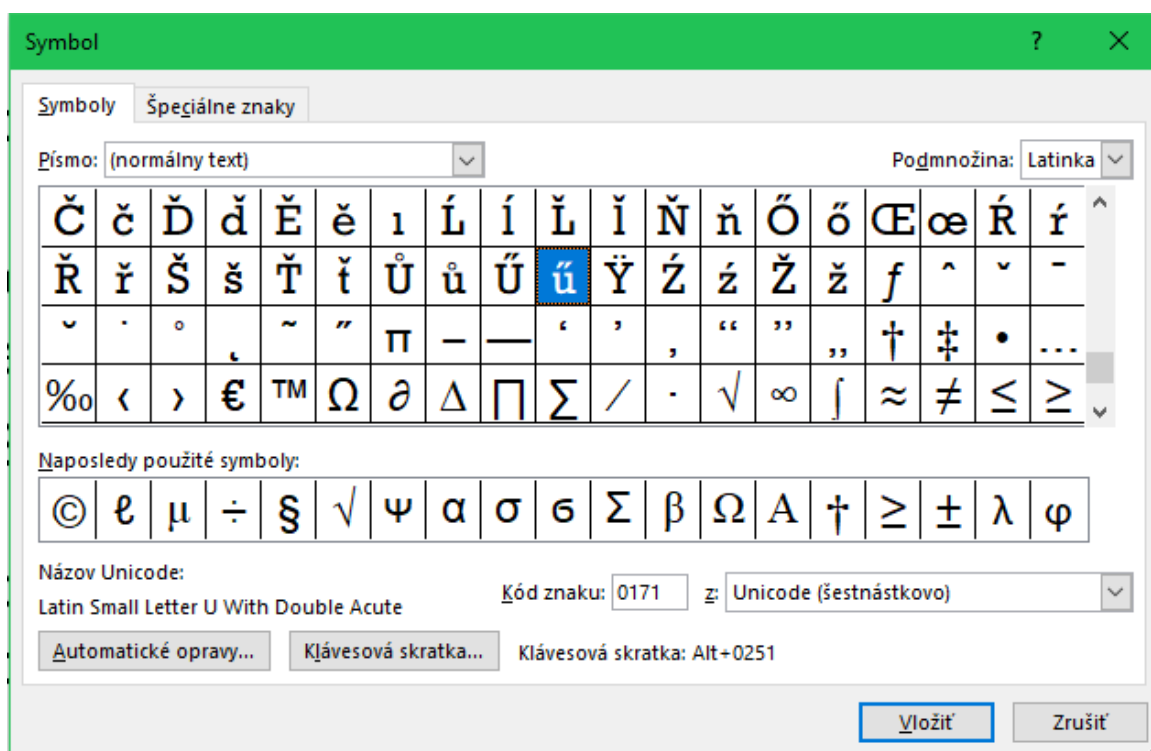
Symbol ? ✕

Symboly | Špeciálne znaky

Písmo: (normálny text)

Podmnožina: Latinka

| Č | č | Ď | ď | Ě | ě | ı | Ĺ | ĺ | Ľ | ľ | Ň | ň | Ő | ő | Œ | œ | Ŕ | ŕ |
|---|---|---|---|---|---|---|---|---|---|---|---|---|---|---|---|---|---|---|
| Ř | ř | Š | š | Ť | ť | Ů | ů | Ű | ű | Ÿ | Ź | ź | Ž | ž | ƒ | ˆ | ˇ | ˉ |
| ˘ | ˙ | ˚ | ˛ | ˜ | ˝ | π | – | — | ‘ | ’ | ‚ | “ | ” | „ | † | ‡ | • | … |
| ‰ | ‹ | › | € | ™ | Ω | ∂ | ∆ | ∏ | ∑ | ∕ | ∙ | √ | ∞ | ∫ | ≈ | ≠ | ≤ | ≥ |

Naposledy použité symboly:

| © | ℓ | µ | ÷ | § | √ | Ψ | α | σ | ϭ | Σ | β | Ω | A | † | ≥ | ± | λ | φ |
|---|---|---|---|---|---|---|---|---|---|---|---|---|---|---|---|---|---|---|

Názov Unicode:
Latin Small Letter U With Double Acute

Kód znaku: 0171 z: Unicode (šestnástkovo)

Automatické opravy... Klávesová skratka... Klávesová skratka: Alt+0251

Vložiť Zrušiť